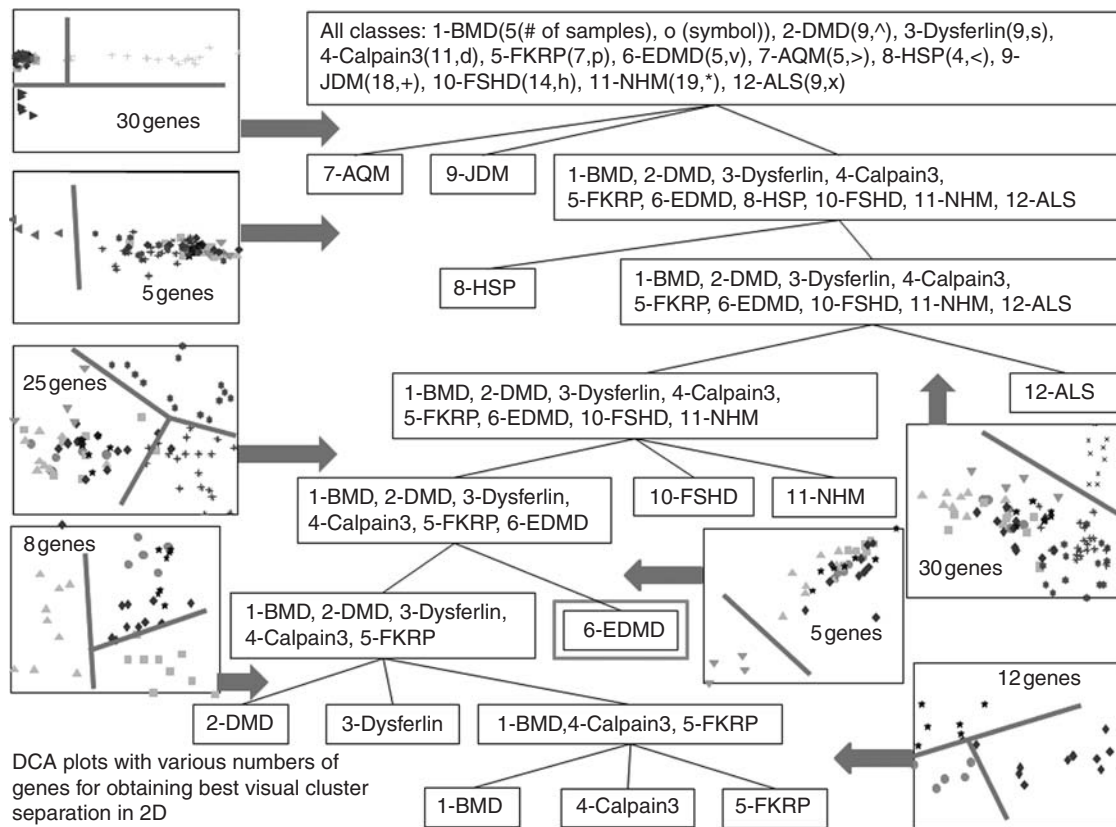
30 genes

All classes: 1-BMD(5(# of samples), o (symbol)), 2-DMD(9,^), 3-Dysferlin(9,s), 4-Calpain3(11,d), 5-FKRP(7,p), 6-EDMD(5,v), 7-AQM(5,>), 8-HSP(4,<), 9-JDM(18,+), 10-FSHD(14,h), 11-NHM(19,*), 12-ALS(9,x)

7-AQM

9-JDM

1-BMD, 2-DMD, 3-Dysferlin, 4-Calpain3, 5-FKRP, 6-EDMD, 8-HSP, 10-FSHD, 11-NHM, 12-ALS

5 genes

8-HSP

1-BMD, 2-DMD, 3-Dysferlin, 4-Calpain3, 5-FKRP, 6-EDMD, 10-FSHD, 11-NHM, 12-ALS

25 genes

1-BMD, 2-DMD, 3-Dysferlin, 4-Calpain3, 5-FKRP, 6-EDMD, 10-FSHD, 11-NHM

12-ALS

1-BMD, 2-DMD, 3-Dysferlin, 4-Calpain3, 5-FKRP, 6-EDMD

10-FSHD

11-NHM

30 genes

8 genes

1-BMD, 2-DMD, 3-Dysferlin, 4-Calpain3, 5-FKRP

6-EDMD

5 genes

12 genes

2-DMD

3-Dysferlin

1-BMD,4-Calpain3, 5-FKRP

DCA plots with various numbers of genes for obtaining best visual cluster separation in 2D

1-BMD

4-Calpain3

5-FKRP